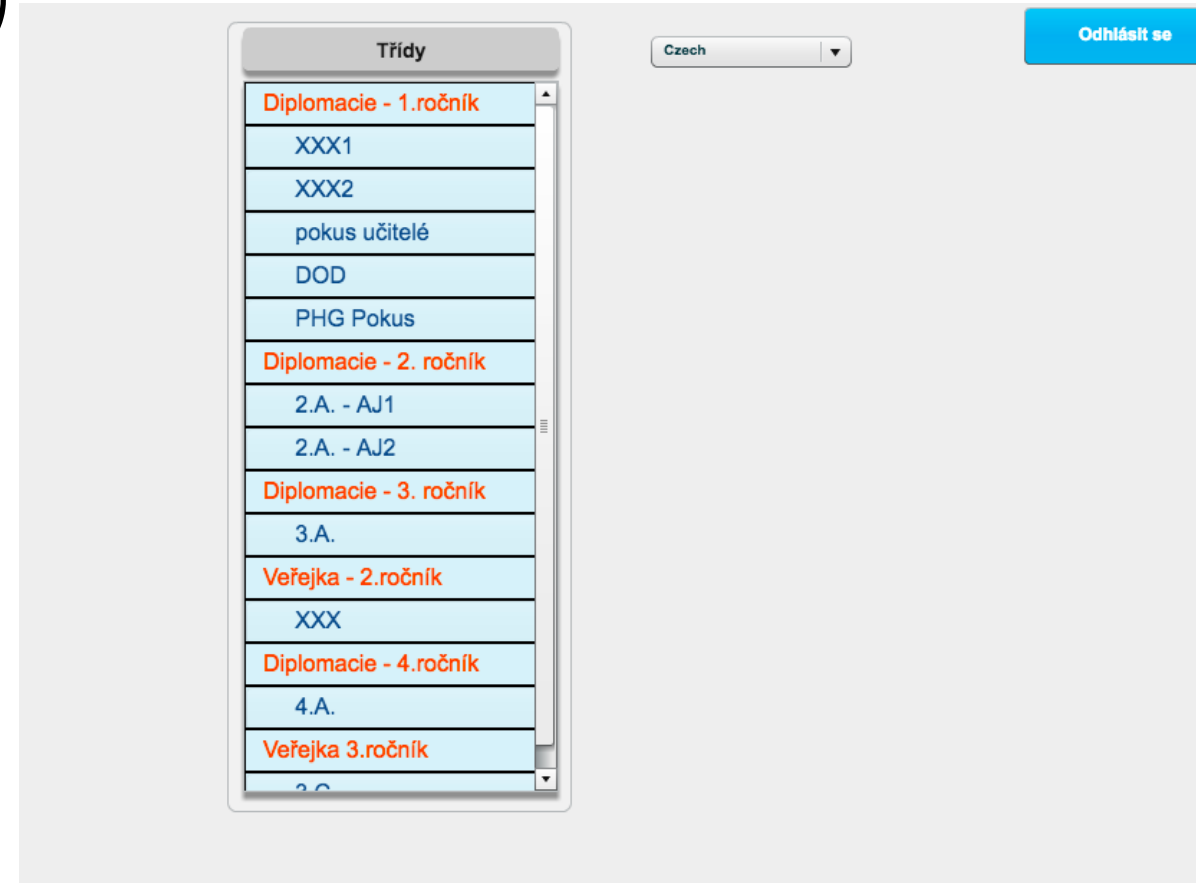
Třídy

Czech

Odhlásit se

Diplomacie - 1.ročník
XXX1
XXX2
pokus učitelé
DOD
PHG Pokus
Diplomacie - 2. ročník
2.A. - AJ1
2.A. - AJ2
Diplomacie - 3. ročník
3.A.
Veřejka - 2.ročník
XXX
Diplomacie - 4.ročník
4.A.
Veřejka 3.ročník
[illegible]